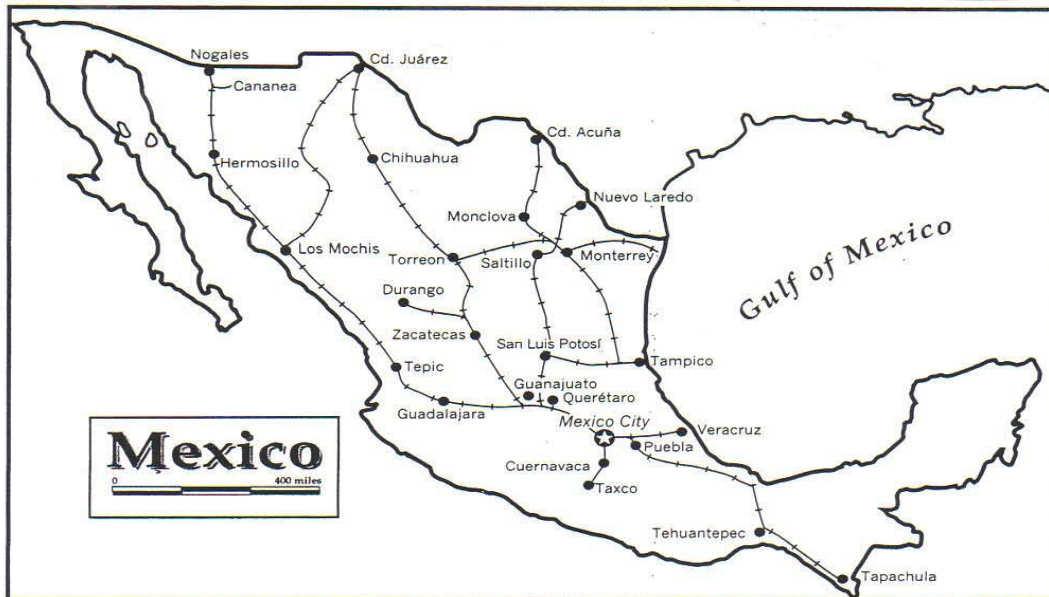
Nogales
Cananea
Cd. Juárez
Hermosillo
Chihuahua
Cd. Acuña
Nuevo Laredo
Monclova
Los Mochis
Torreon
Saltillo
Monterrey
Gulf of Mexico
Durango
Zacatecas
San Luis Potosí
Tampico
Tepic
Guanajuato
Querétaro
Guadalajara
Mexico City
Veracruz
Puebla
Mexico
0
400 miles
Cuernavaca
Taxco
Tehuantepec
Tapachula